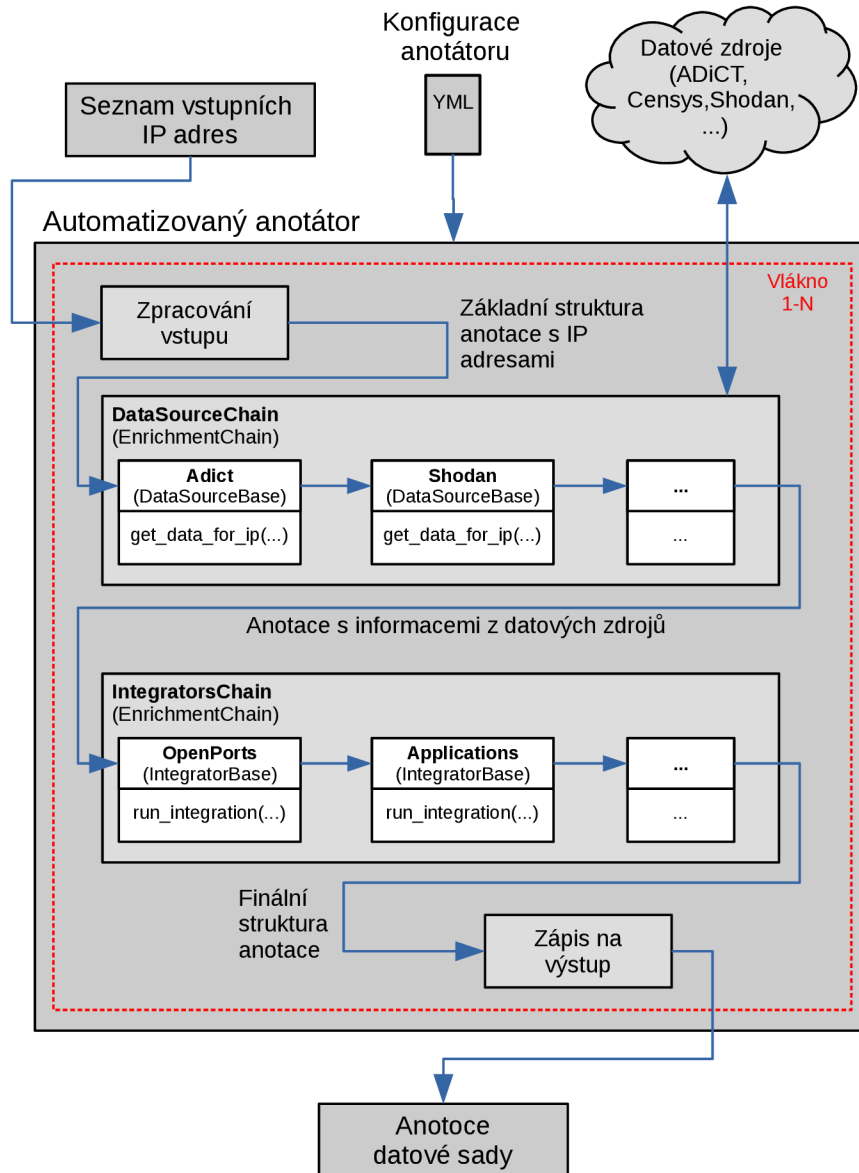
Konfigurace anotátoru

YML

Datové zdroje (ADiCT, Censys,Shodan, ...)

Seznam vstupních IP adres

Automatizovaný anotátor

Vlákno 1-N

Zpracování vstupu

Základní struktura anotace s IP adresami

DataSourceChain
(EnrichmentChain)

Adict
(DataSourceBase)
get_data_for_ip(...)

Shodan
(DataSourceBase)
get_data_for_ip(...)

...
...

Anotace s informacemi z datových zdrojů

IntegratorsChain
(EnrichmentChain)

OpenPorts
(IntegratorBase)
run_integration(...)

Applications
(IntegratorBase)
run_integration(...)

...
...

Finální struktura anotace

Zápis na výstup

Anotoce datové sady